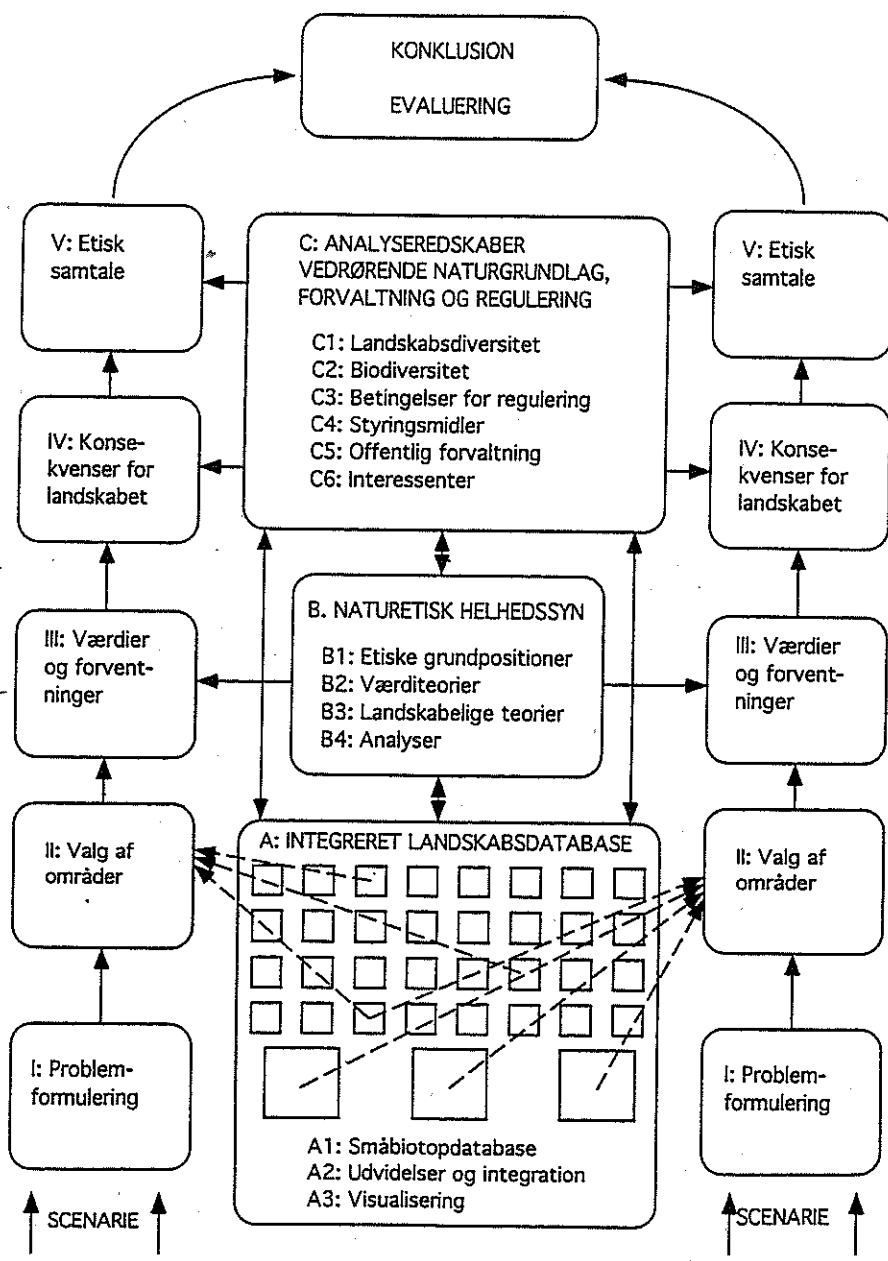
KONKLUSION

EVALUERING

V: Etisk samtale

C: ANALYSEREDSKABER VEDRØRENDE NATURGRUNDLAG, FORVALTNING OG REGULERING

C1: Landskabsdiversitet
C2: Biodiversitet
C3: Betingelser for regulering
C4: Styringsmidler
C5: Offentlig forvaltning
C6: Interessenter

V: Etisk samtale

IV: Konsekvenser for landskabet

IV: Konsekvenser for landskabet

B. NATURETISK HELHEDSSYN

B1: Etiske grundpositioner
B2: Værditeorier
B3: Landskabelige teorier
B4: Analyser

III: Værdier og forventninger

III: Værdier og forventninger

II: Valg af områder

A: INTEGRERET LANDSKABSDATABASE

II: Valg af områder

I: Problemformulering

A1: Småbiotopdatabase
A2: Udvidelser og integration
A3: Visualisering

I: Problemformulering

SCENARIE

SCENARIE